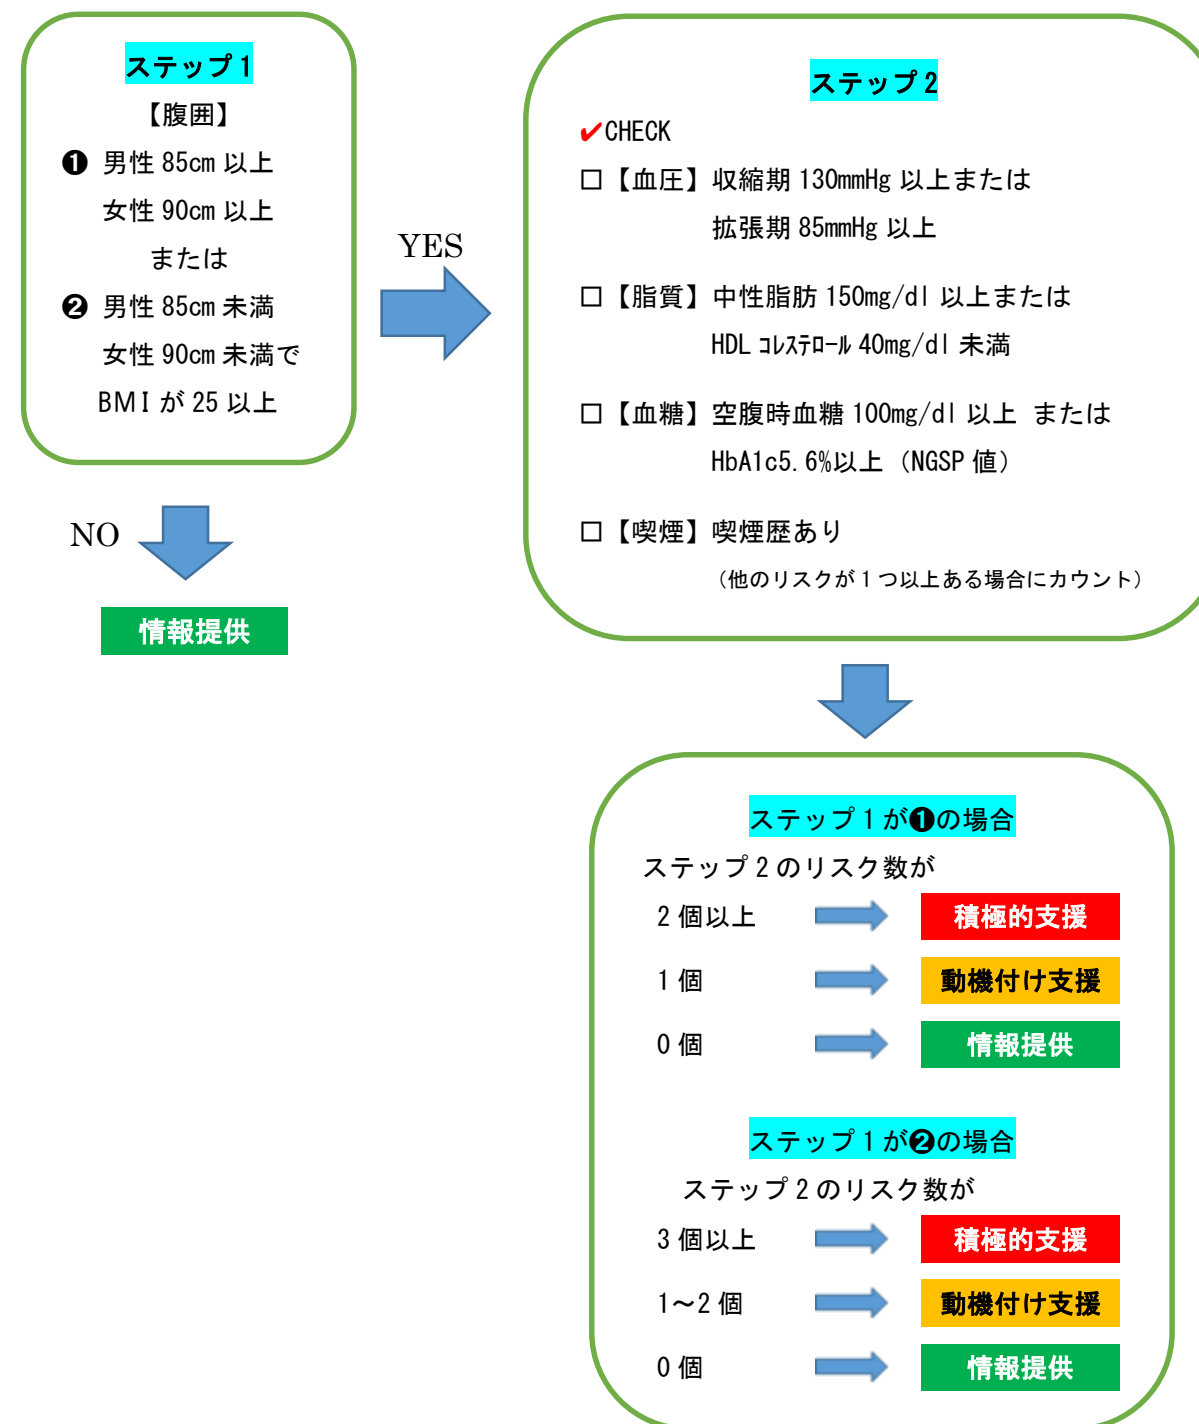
ステップ１

【腹囲】

❶ 男性 85cm 以上
女性 90cm 以上
または
❷ 男性 85cm 未満
女性 90cm 未満で
BMI が 25 以上

YES

NO

情報提供

ステップ２

✔CHECK

□【血圧】収縮期 130mmHg 以上または
拡張期 85mmHg 以上

□【脂質】中性脂肪 150mg/dl 以上または
HDL コレステロール 40mg/dl 未満

□【血糖】空腹時血糖 100mg/dl 以上 または
HbA1c5.6%以上（NGSP 値）

□【喫煙】喫煙歴あり
（他のリスクが１つ以上ある場合にカウント）

ステップ１が❶の場合

ステップ２のリスク数が

２個以上 積極的支援

１個 動機付け支援

０個 情報提供

ステップ１が❷の場合

ステップ２のリスク数が

３個以上 積極的支援

1～2 個 動機付け支援

０個 情報提供